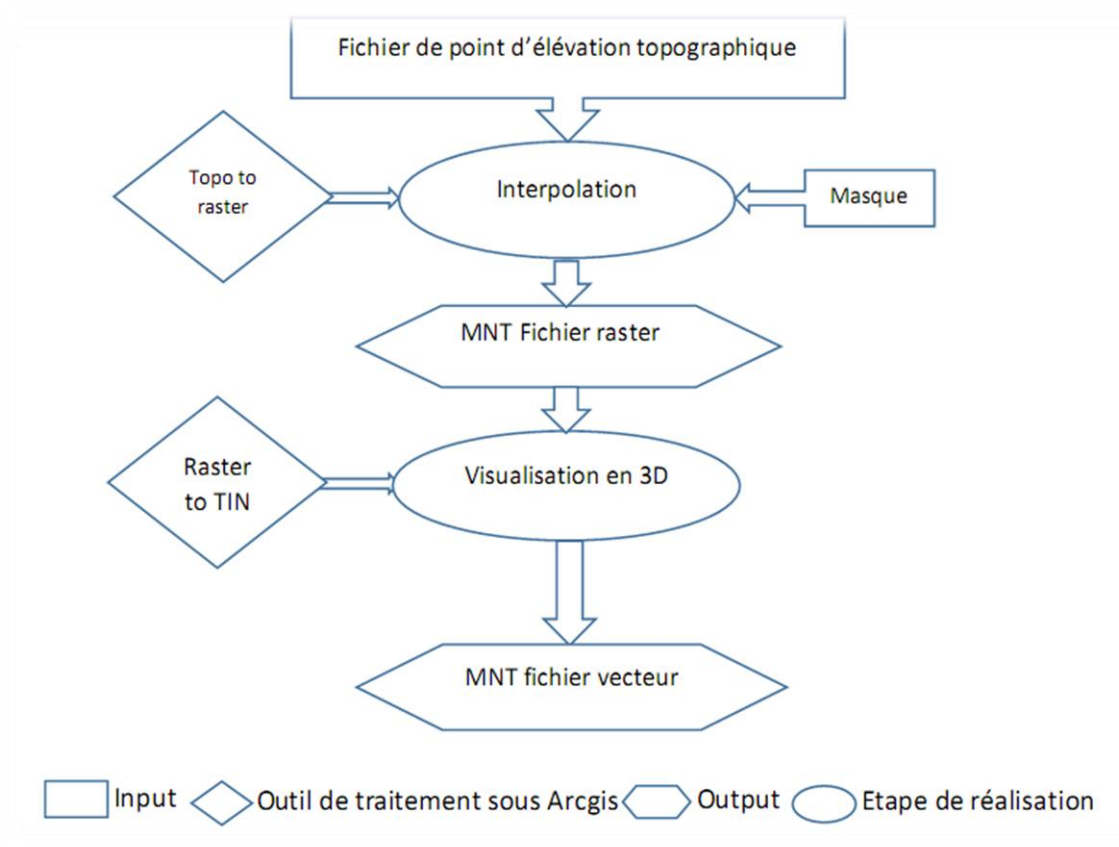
Fichier de point d'élévation topographique

Topo to raster

Interpolation

Masque

MNT Fichier raster

Raster to TIN

Visualisation en 3D

MNT fichier vecteur

Input Outil de traitement sous Arcgis Output Etape de réalisation